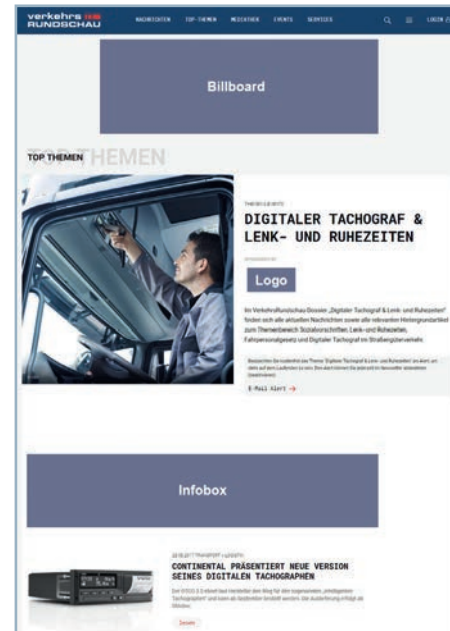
verkehrs RUNDSCHAU

NACHRICHTEN TOP-THEMEN MEDIATHEK EVENTS SERVICES LOGIN

Billboard

TOP THEMEN TOP THEMEN

THEMEN-DOSSIER

DIGITALER TACHOGRAF & LENK- UND RUHEZEITEN

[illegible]

Logo

Im VerkehrsRundschau Dossier „Digitaler Tachograf & Lenk- und Ruhezeiten" finden sich alle aktuellen Nachrichten sowie alle relevanten Hintergrundartikel zum Themenbereich Sozialvorschriften, Lenk- und Ruhezeiten, Fahrpersonalgesetz und Digitaler Tachograf im Straßengüterverkehr.

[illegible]

E-Mail Alert →

Infobox

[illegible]

CONTINENTAL PRÄSENTIERT NEUE VERSION SEINES DIGITALEN TACHOGRAPHEN

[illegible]

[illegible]